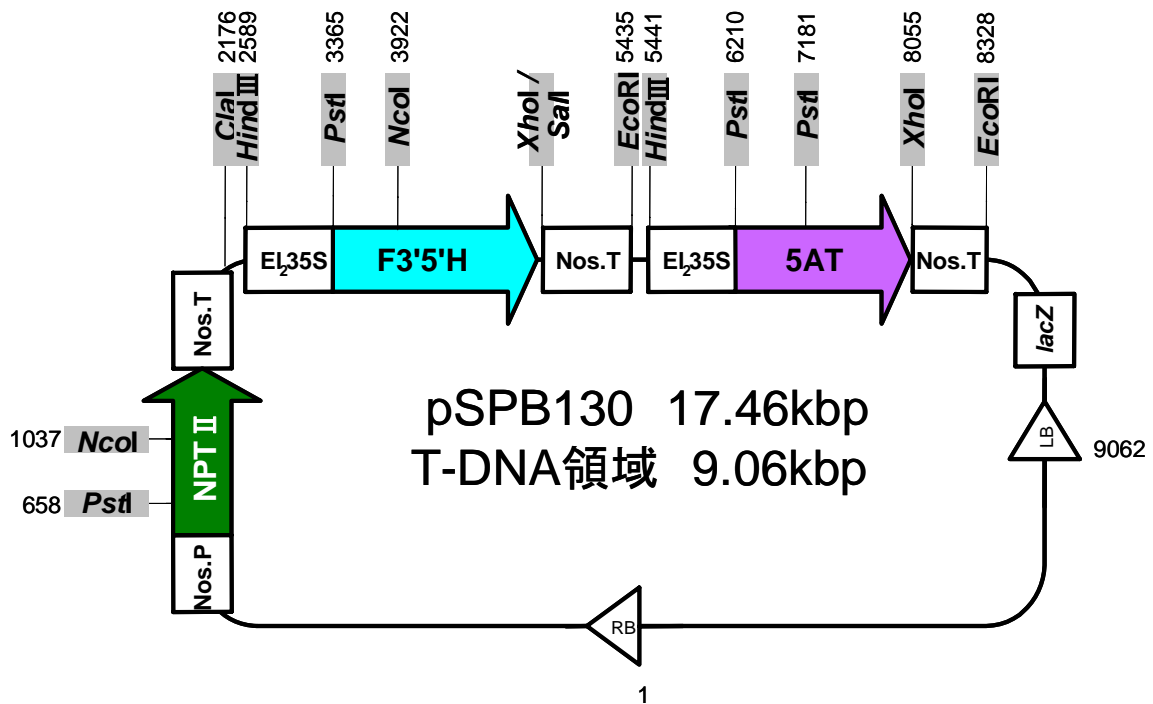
2176
2589
3365
3922
5435
5441
6210
7181
8055
8328

ClaI
HindIII
PstI
NcoI
XhoI / SalI
EcoRI
HindIII
PstI
PstI
XhoI
EcoRI

El$_2$35S
F3'5'H
Nos.T
El$_2$35S
5AT
Nos.T

Nos.T
lacZ

pSPB130 17.46kbp
T-DNA領域 9.06kbp

1037 NcoI
658 PstI
NPT II
Nos.P
LB
9062
RB
1